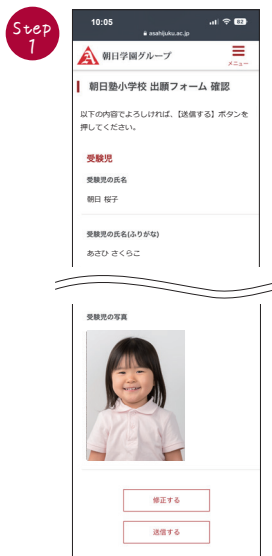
Step 1

10:05
asahijuku.ac.jp

朝日学園グループ
メニュー

朝日塾小学校 出願フォーム 確認

以下の内容でよろしければ、【送信する】ボタンを押してください。

受験児

受験児の氏名

朝日 桜子

受験児の氏名(ふりがな)

あさひ さくらこ

受験児の写真

修正する

送信する